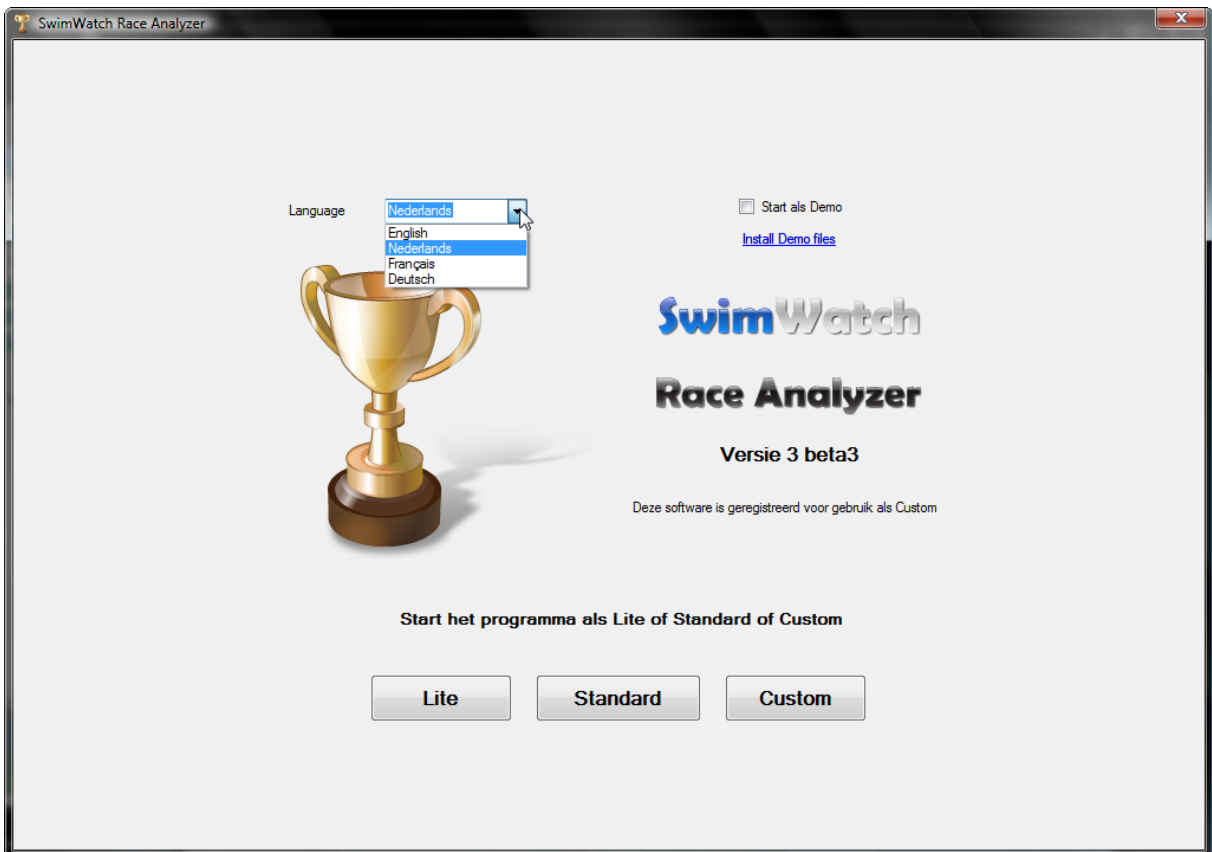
SwimWatch Race Analyzer

Language Nederlands

English
Nederlands
Français
Deutsch

Start als Demo

Install Demo files

SwimWatch

Race Analyzer

Versie 3 beta3

Deze software is geregistreerd voor gebruik als Custom

Start het programma als Lite of Standard of Custom

Lite Standard Custom